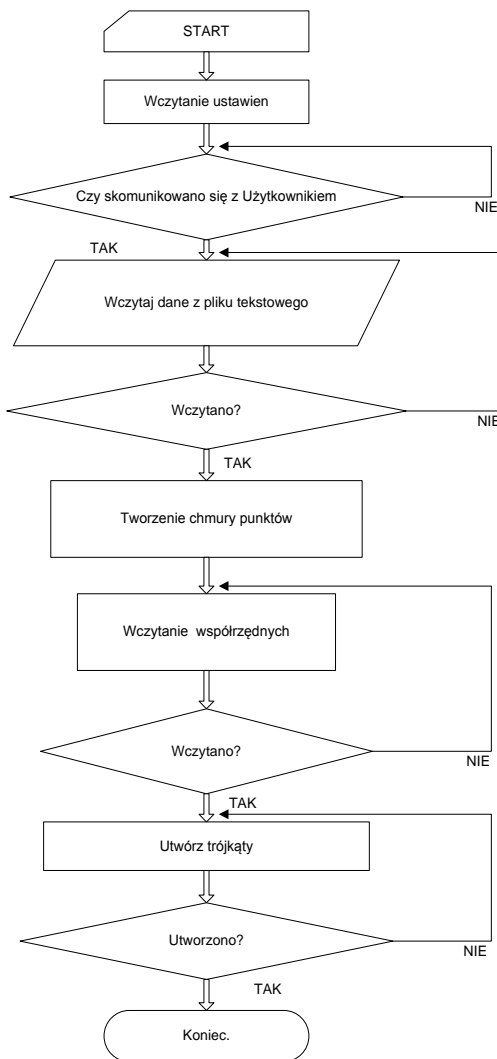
START

Wczytanie ustawien

Czy skomunikowano się z Użytkownikiem

NIE

TAK

Wczytaj dane z pliku tekstowego

Wczytano?

NIE

TAK

Tworzenie chmury punktów

Wczytanie współrzędnych

Wczytano?

NIE

TAK

Utwórz trójkąty

Utworzono?

NIE

TAK

Koniec.